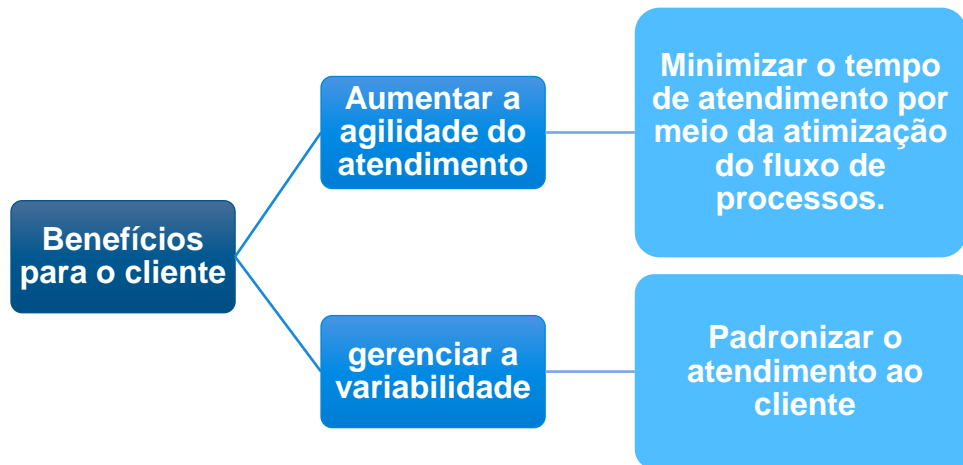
Benefícios para o cliente

Aumentar a agilidade do atendimento

Minimizar o tempo de atendimento por meio da atimização do fluxo de processos.

gerenciar a variabilidade

Padronizar o atendimento ao cliente